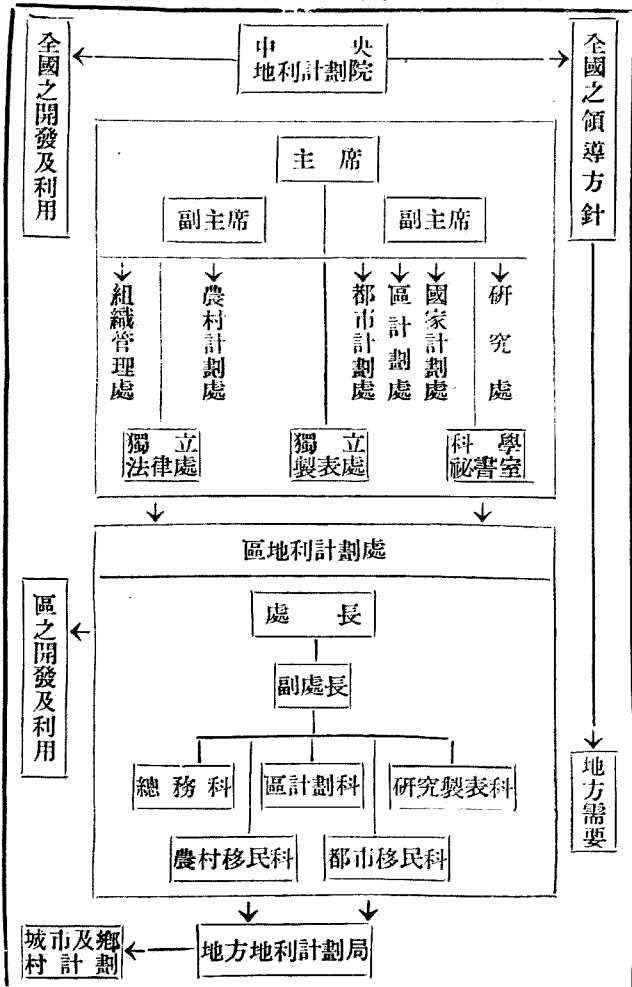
全國之開發及利用

中央
地利計劃院

全國之領導方針

主席

副主席

副主席

組織管理處

農村計劃處

都市計劃處

區計劃處

國家計劃處

研究處

獨立
法律處

獨立
製表處

科學
祕書室

區地利計劃處

區之開發及利用

處長

副處長

總務科

區計劃科

研究製表科

農村移民科

都市移民科

地方需要

城市及鄉村計劃

地方地利計劃局